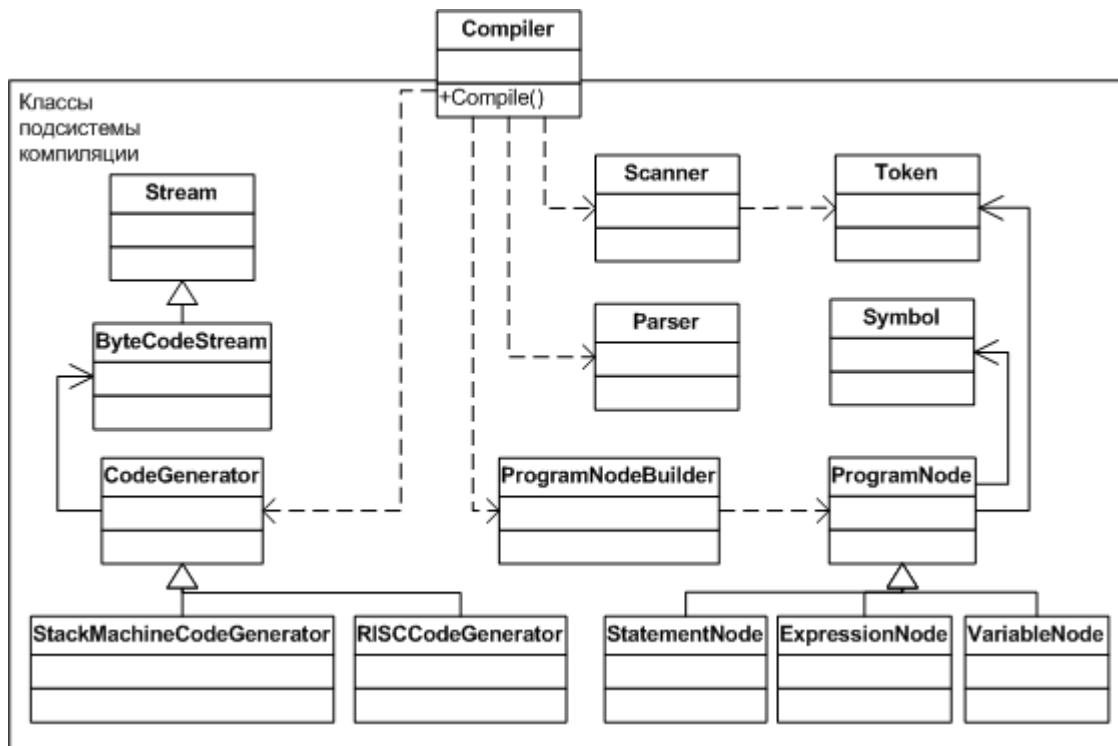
Compiler

+Compile()

Классы подсистемы компиляции

Stream

ByteCodeStream

CodeGenerator

StackMachineCodeGenerator

RISCCodeGenerator

Scanner

Token

Parser

Symbol

ProgramNodeBuilder

ProgramNode

StatementNode

ExpressionNode

VariableNode